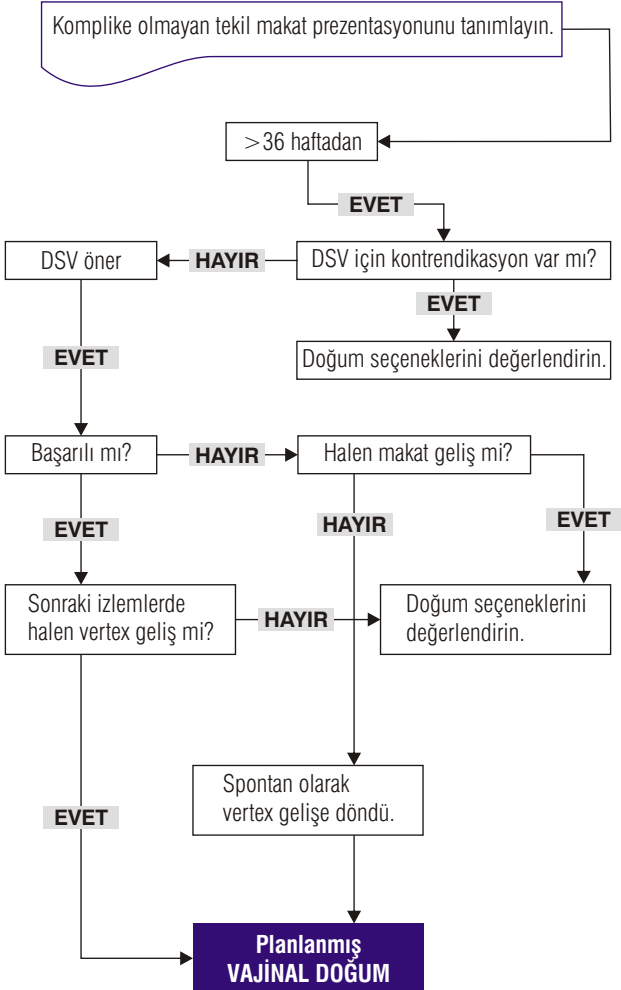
Komplike olmayan tekil makat prezentasyonunu tanımlayın.

>36 haftadan

EVET

DSV için kontrendikasyon var mı?

HAYIR

DSV öner

EVET

Doğum seçeneklerini değerlendirin.

EVET

Başarılı mı?

HAYIR

Halen makat geliş mi?

EVET

HAYIR

EVET

Sonraki izlemlerde halen vertex geliş mi?

HAYIR

Doğum seçeneklerini değerlendirin.

EVET

Spontan olarak vertex gelişe döndü.

Planlanmış VAJİNAL DOĞUM